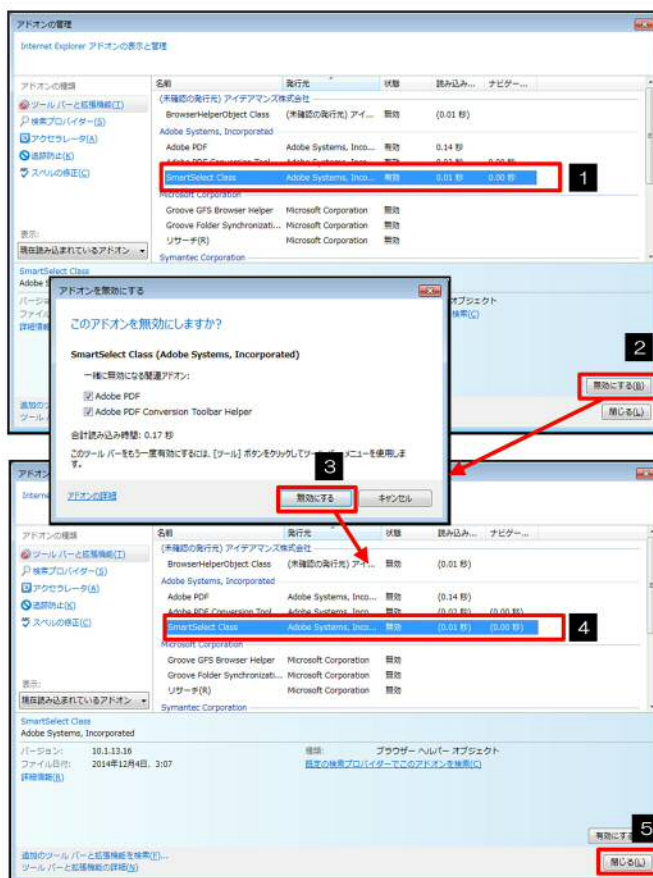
アドオンの管理

Internet Explorer アドオンの表示と管理

アドオンの種類
ツール バーと拡張機能(T)
検索プロバイダー(S)
アクセラレータ(A)
追跡防止(K)
スペルの修正(C)

表示:
現在読み込まれているアドオン

| 名前 | 発行元 | 状態 | 読み込み... | ナビゲー... |
|---|---|---|---|---|
| (未確認の発行元) アイデアマンズ株式会社 | | | | |
| BrowserHelperObject Class | (未確認の発行元) アイ... | 無効 | (0.01 秒) | |
| Adobe Systems, Incorporated | | | | |
| Adobe PDF | Adobe Systems, Inco... | 有効 | 0.14 秒 | |
| Adobe PDF Conversion Tool | Adobe Systems, Inco... | 有効 | 0.02 秒 | 0.00 秒 |
| SmartSelect Class | Adobe Systems, Inco... | 有効 | 0.01 秒 | 0.00 秒 |
| Microsoft Corporation | | | | |
| Groove GFS Browser Helper | Microsoft Corporation | 無効 | | |
| Groove Folder Synchronizati... | Microsoft Corporation | 無効 | | |
| リサーチ(R) | Microsoft Corporation | 無効 | | |
| Symantec Corporation | | | | |

1

SmartSelect Class
Adobe S

バージョ
ファイル
詳細情報

オブジェクト
検索(C)

追加のツ
ツール

2

無効にする(B)

閉じる(L)

アドオンを無効にする

このアドオンを無効にしますか?

SmartSelect Class (Adobe Systems, Incorporated)

一緒に無効になる関連アドオン:
Adobe PDF
Adobe PDF Conversion Toolbar Helper

合計読み込み時間: 0.17 秒

このツール バーをもう一度有効にするには、[ツール] ボタンをクリックしてツール バー メニューを使用します。

3

アドオンの詳細

無効にする　キャンセル

アドオ
Interne

アドオンの種類
ツール バーと拡張機能(T)
検索プロバイダー(S)
アクセラレータ(A)
追跡防止(K)
スペルの修正(C)

表示:
現在読み込まれているアドオン

| 名前 | 発行元 | 状態 | 読み込み... | ナビゲー... |
|---|---|---|---|---|
| (未確認の発行元) アイデアマンズ株式会社 | | | | |
| BrowserHelperObject Class | (未確認の発行元) アイ... | 無効 | (0.01 秒) | |
| Adobe Systems, Incorporated | | | | |
| Adobe PDF | Adobe Systems, Inco... | 無効 | (0.14 秒) | |
| Adobe PDF Conversion Tool | Adobe Systems, Inco... | 無効 | (0.02 秒) | (0.00 秒) |
| SmartSelect Class | Adobe Systems, Inco... | 無効 | (0.01 秒) | (0.00 秒) |
| Microsoft Corporation | | | | |
| Groove GFS Browser Helper | Microsoft Corporation | 無効 | | |
| Groove Folder Synchronizati... | Microsoft Corporation | 無効 | | |
| リサーチ(R) | Microsoft Corporation | 無効 | | |
| Symantec Corporation | | | | |

4

SmartSelect Class
Adobe Systems, Incorporated

バージョン: 10.1.13.16
ファイル日付: 2014年12月4日、3:07
詳細情報(R)

種類: ブラウザー ヘルパー オブジェクト
既定の検索プロバイダーでこのアドオンを検索(C)

有効にする

5

追加のツール バーと拡張機能を検索(F)...
ツール バーと拡張機能の詳細(N)

閉じる(L)